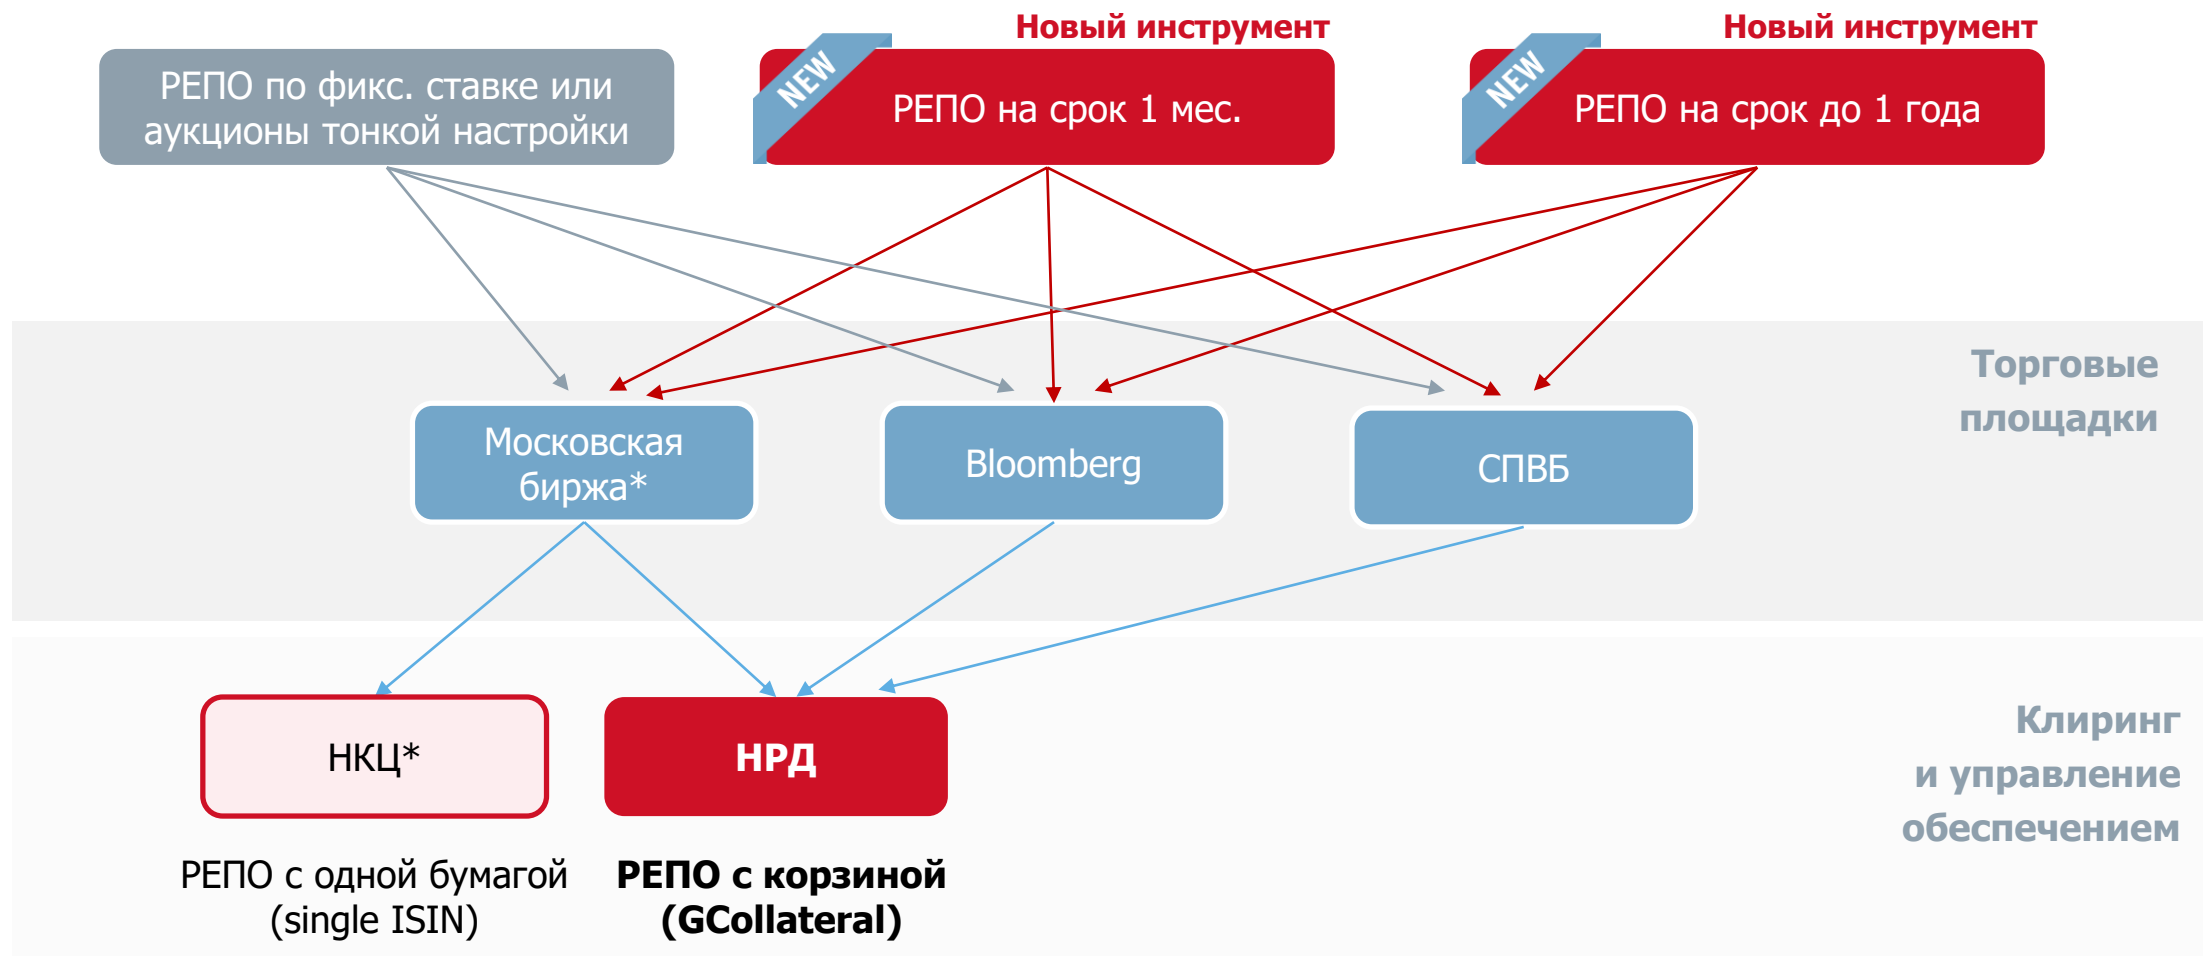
РЕПО по фикс. ставке или аукционы тонкой настройки

Новый инструмент

NEW

РЕПО на срок 1 мес.

Новый инструмент

NEW

РЕПО на срок до 1 года

Московская биржа*

Bloomberg

СПВБ

Торговые площадки

НКЦ*

НРД

Клиринг и управление обеспечением

РЕПО с одной бумагой (single ISIN)

РЕПО с корзиной (GCollateral)